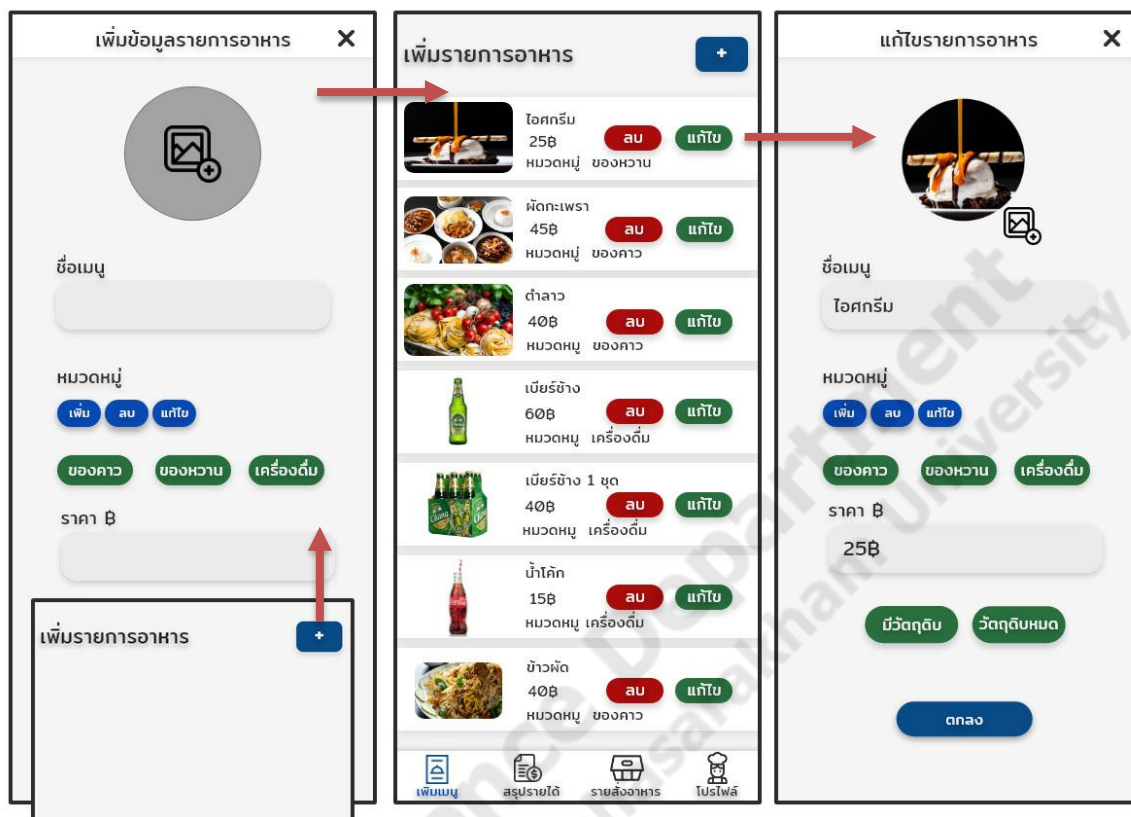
เพิ่มข้อมูลรายการอาหาร ✕

ชื่อเมนู

หมวดหมู่

เพิ่ม ลบ แก้ไข

ของคาว ของหวาน เครื่องดื่ม

ราคา ฿

เพิ่มรายการอาหาร +

เพิ่มรายการอาหาร +

ไอศกรีม 25฿ หมวดหมู่ ของหวาน ลบ แก้ไข

ผัดกะเพรา 45฿ หมวดหมู่ ของคาว ลบ แก้ไข

ตำลาว 40฿ หมวดหมู ของคาว ลบ แก้ไข

เบียร์ช้าง 60฿ หมวดหมู เครื่องดื่ม ลบ แก้ไข

เบียร์ช้าง 1 ชุด 40฿ หมวดหมู เครื่องดื่ม ลบ แก้ไข

น้ำโค้ก 15฿ หมวดหมู เครื่องดื่ม ลบ แก้ไข

ข้าวผัด 40฿ หมวดหมู ของคาว ลบ แก้ไข

เพิ่มเมนู สรุปรายได้ รายสั่งอาหาร โปรไฟล์

แก้ไขรายการอาหาร ✕

ชื่อเมนู

ไอศกรีม

หมวดหมู่

เพิ่ม ลบ แก้ไข

ของคาว ของหวาน เครื่องดื่ม

ราคา ฿

25฿

มีวัตถุดิบ วัตถุดิบหมด

ตกลง